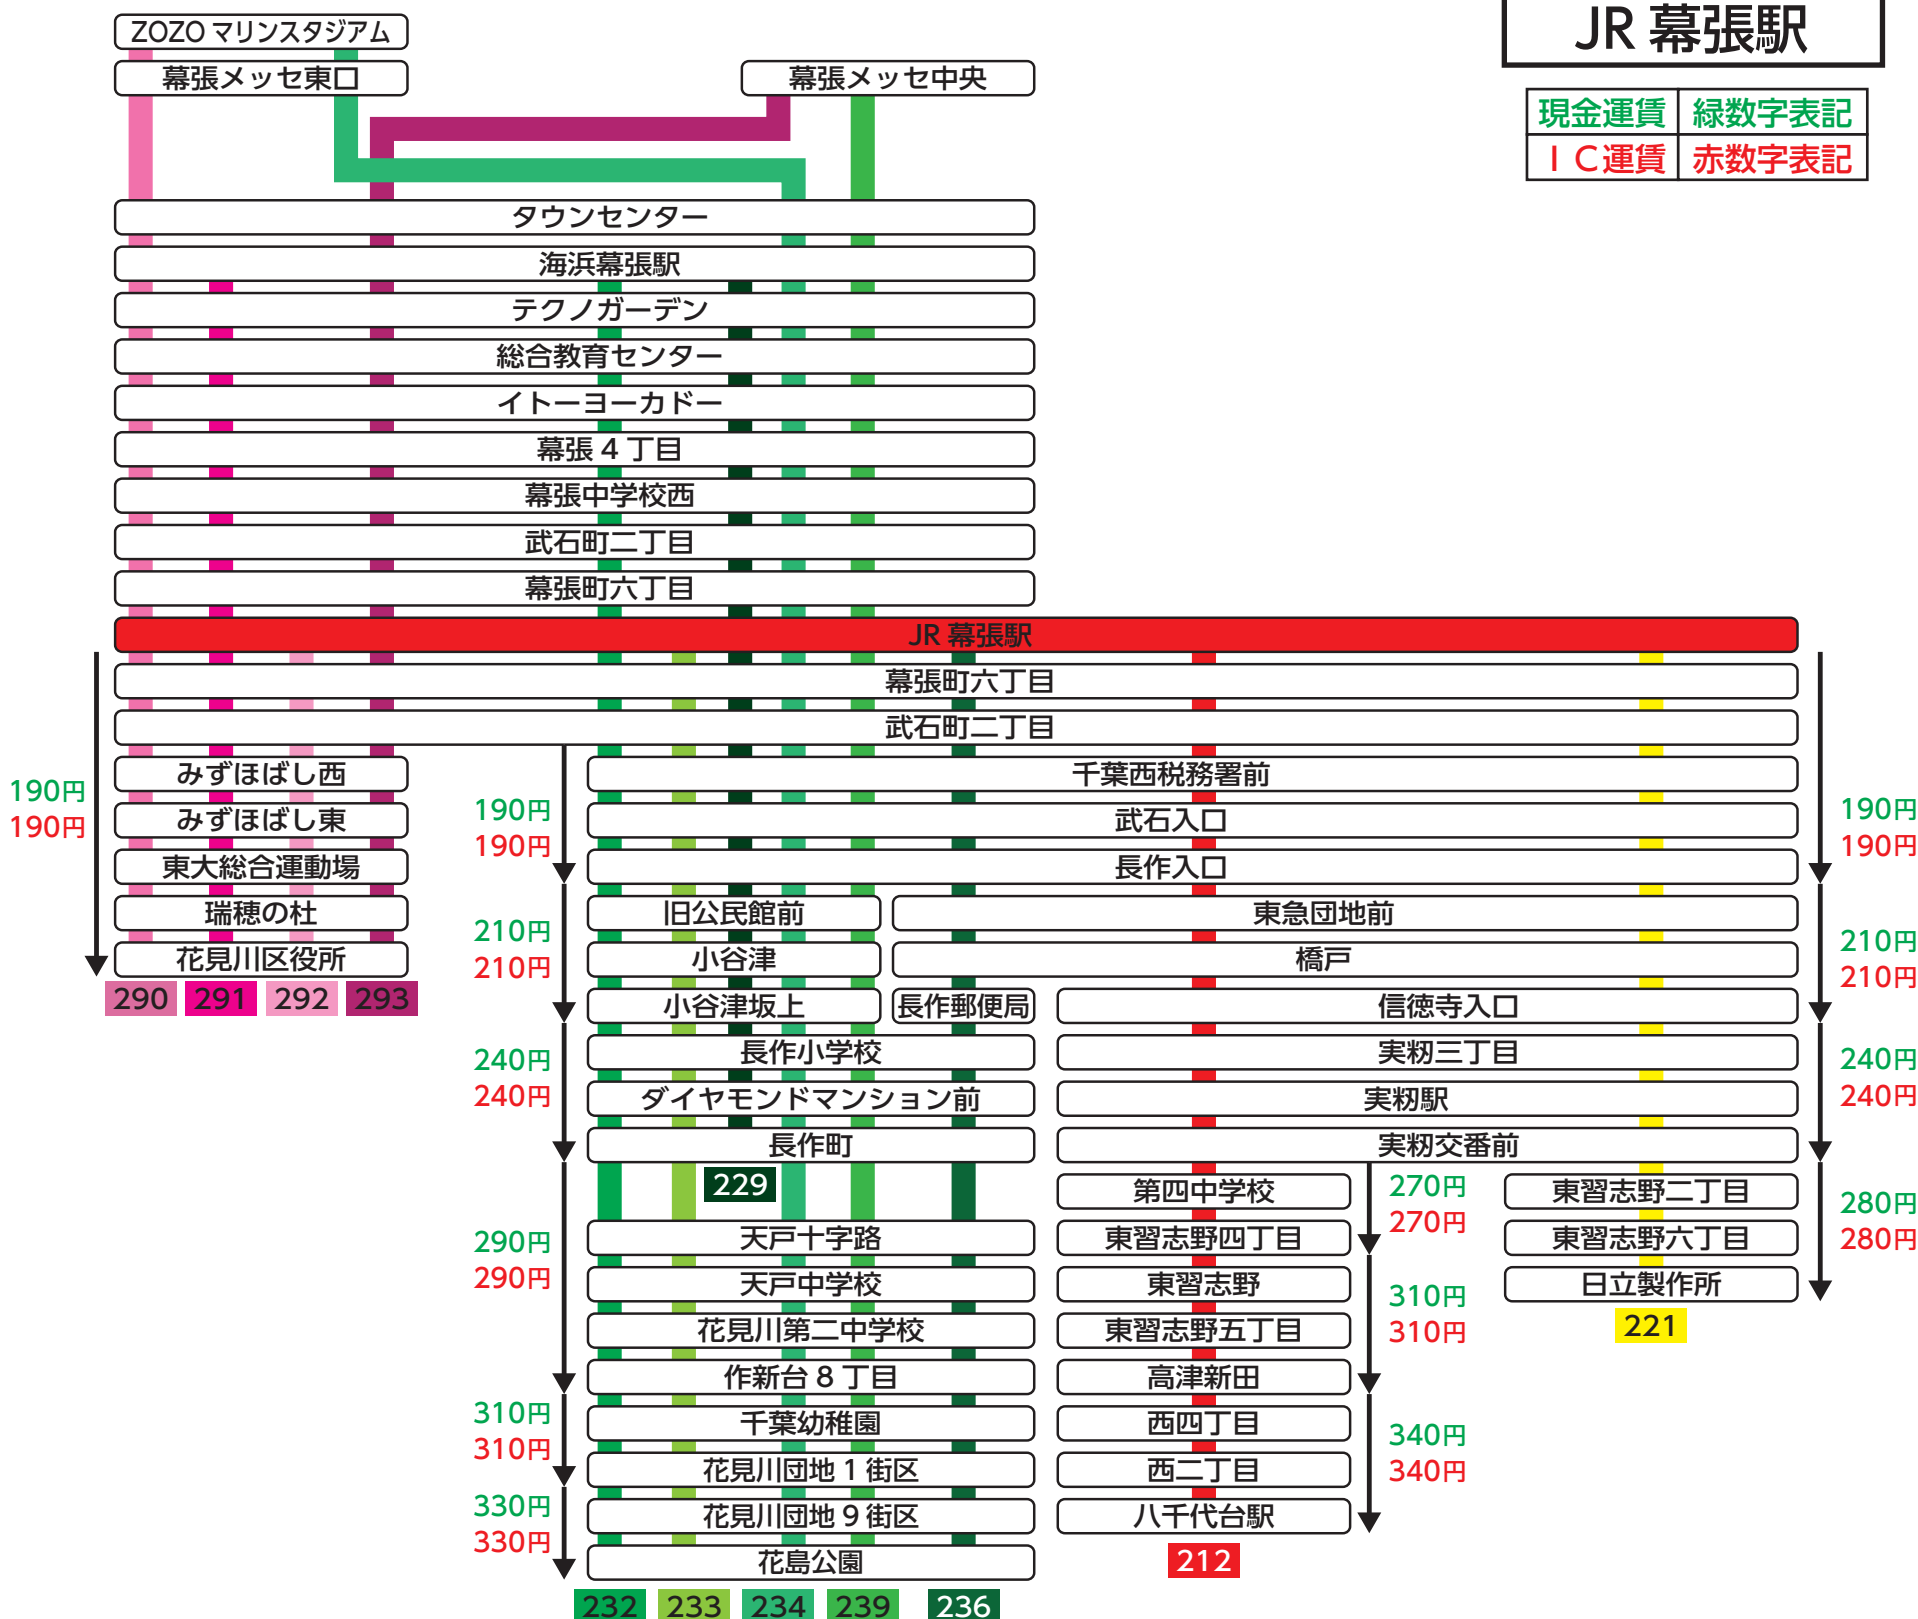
JR 幕張駅

| 現金運賃 | 緑数字表記 |
|---|---|
| ＩＣ運賃 | 赤数字表記 |

ZOZO マリンスタジアム
幕張メッセ東口
幕張メッセ中央
タウンセンター
海浜幕張駅
テクノガーデン
総合教育センター
イトーヨーカドー
幕張４丁目
幕張中学校西
武石町二丁目
幕張町六丁目
JR 幕張駅
幕張町六丁目
武石町二丁目

190円
190円
みずほばし西
みずほばし東
東大総合運動場
瑞穂の杜
花見川区役所
290 291 292 293

190円
190円
210円
210円
240円
240円
290円
290円
310円
310円
330円
330円

千葉西税務署前
武石入口
長作入口
旧公民館前
小谷津
小谷津坂上
長作郵便局
長作小学校
ダイヤモンドマンション前
長作町
229
天戸十字路
天戸中学校
花見川第二中学校
作新台８丁目
千葉幼稚園
花見川団地１街区
花見川団地９街区
花島公園
232 233 234 239 236

東急団地前
橋戸
信徳寺入口
実籾三丁目
実籾駅
実籾交番前
第四中学校
東習志野四丁目
東習志野
東習志野五丁目
高津新田
西四丁目
西二丁目
八千代台駅
212

270円
270円
310円
310円
340円
340円

東習志野二丁目
東習志野六丁目
日立製作所
221

190円
190円
210円
210円
240円
240円
280円
280円